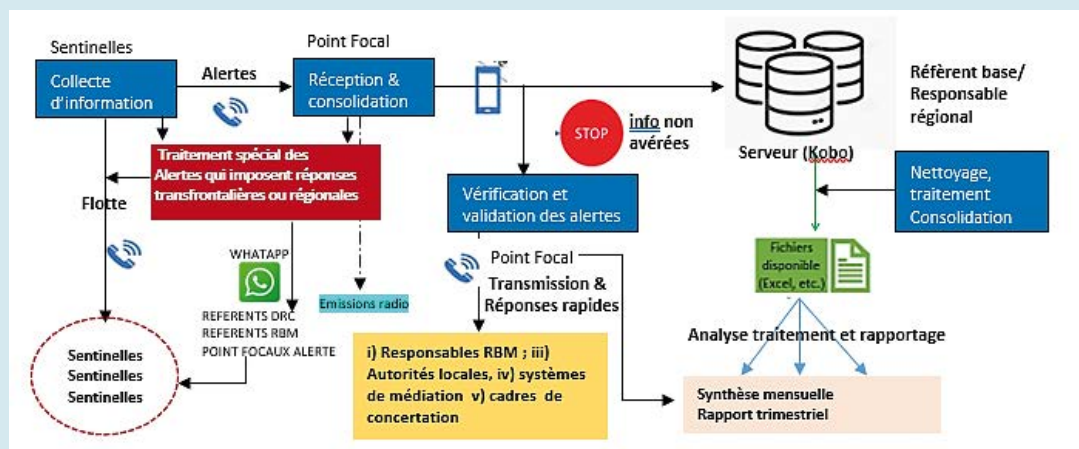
Sentinelles

Collecte d'information

Alertes

Point Focal

Réception & consolidation

Référent base/ Responsable régional

STOP

info non avérées

Serveur (Kobo)

Traitement spécial des Alertes qui imposent réponses transfrontalières ou régionales

Flotte

Vérification et validation des alertes

Nettoyage, traitement Consolidation

WHATAPP

Point Focal

Transmission & Réponses rapides

Fichiers disponible (Excel, etc.)

Emissions radio

REFERENTS DRC
REFERENTS RBM
POINT FOCAUX ALERTE

Analyse traitement et rapportage

Sentinelles
Sentinelles
Sentinelles

i) Responsables RBM ; iii) Autorités locales, iv) systèmes de médiation v) cadres de concertation

Synthèse mensuelle
Rapport trimestriel